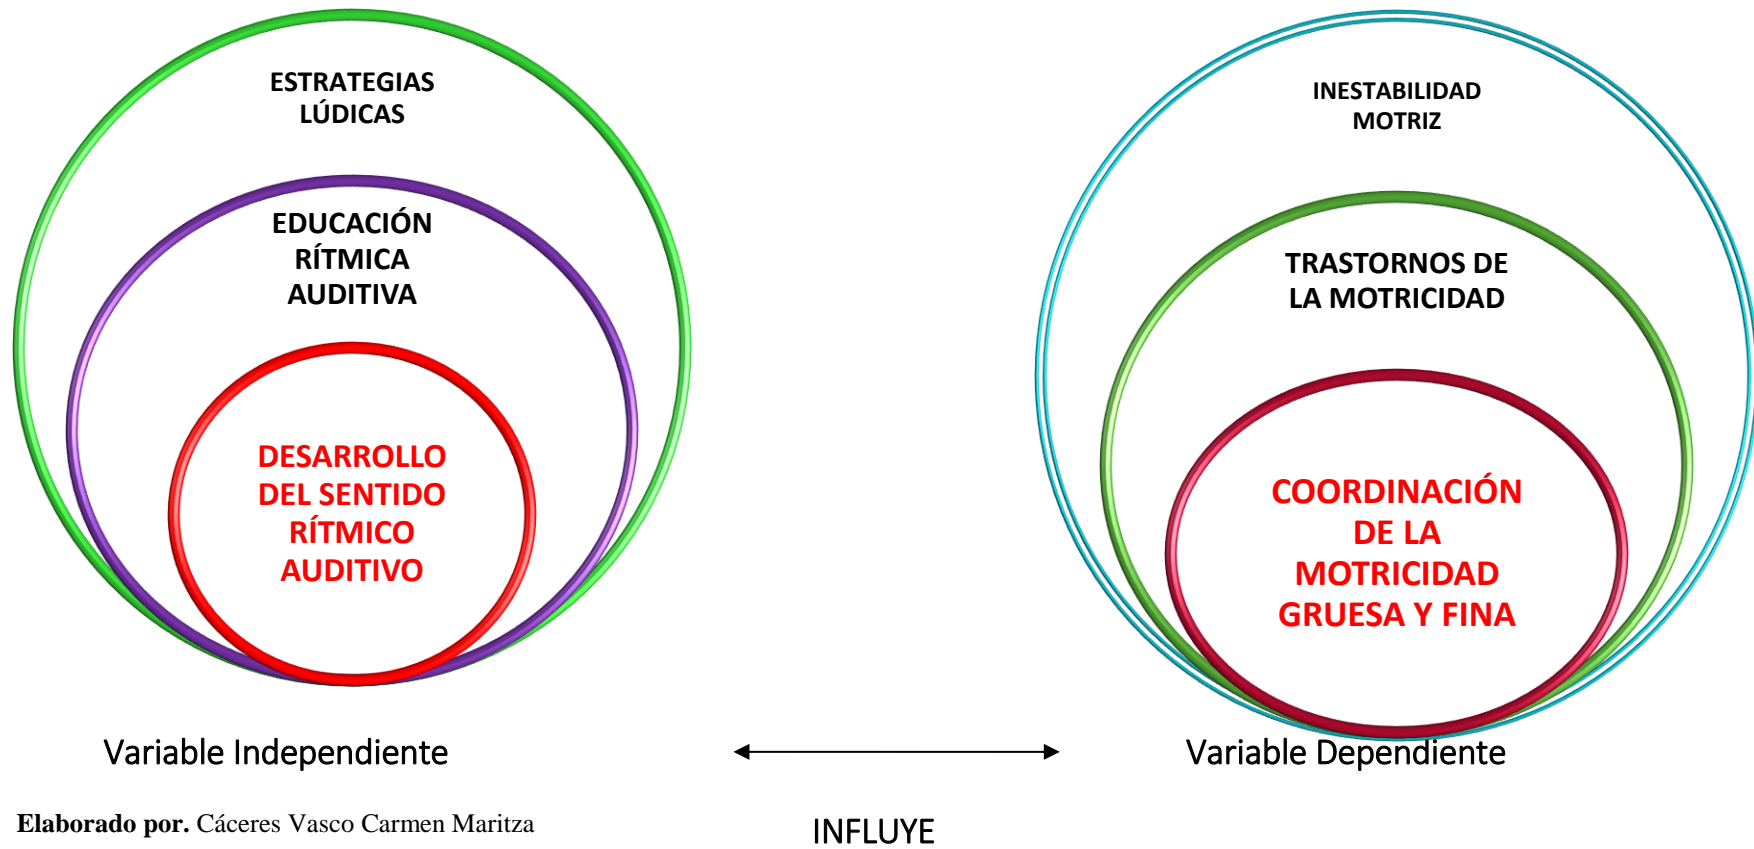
ESTRATEGIAS LÚDICAS

EDUCACIÓN RÍTMICA AUDITIVA

DESARROLLO DEL SENTIDO RÍTMICO AUDITIVO

INESTABILIDAD MOTRIZ

TRASTORNOS DE LA MOTRICIDAD

COORDINACIÓN DE LA MOTRICIDAD GRUESA Y FINA

Variable Independiente

Variable Dependiente

INFLUYE

**Elaborado por.** Cáceres Vasco Carmen Maritza